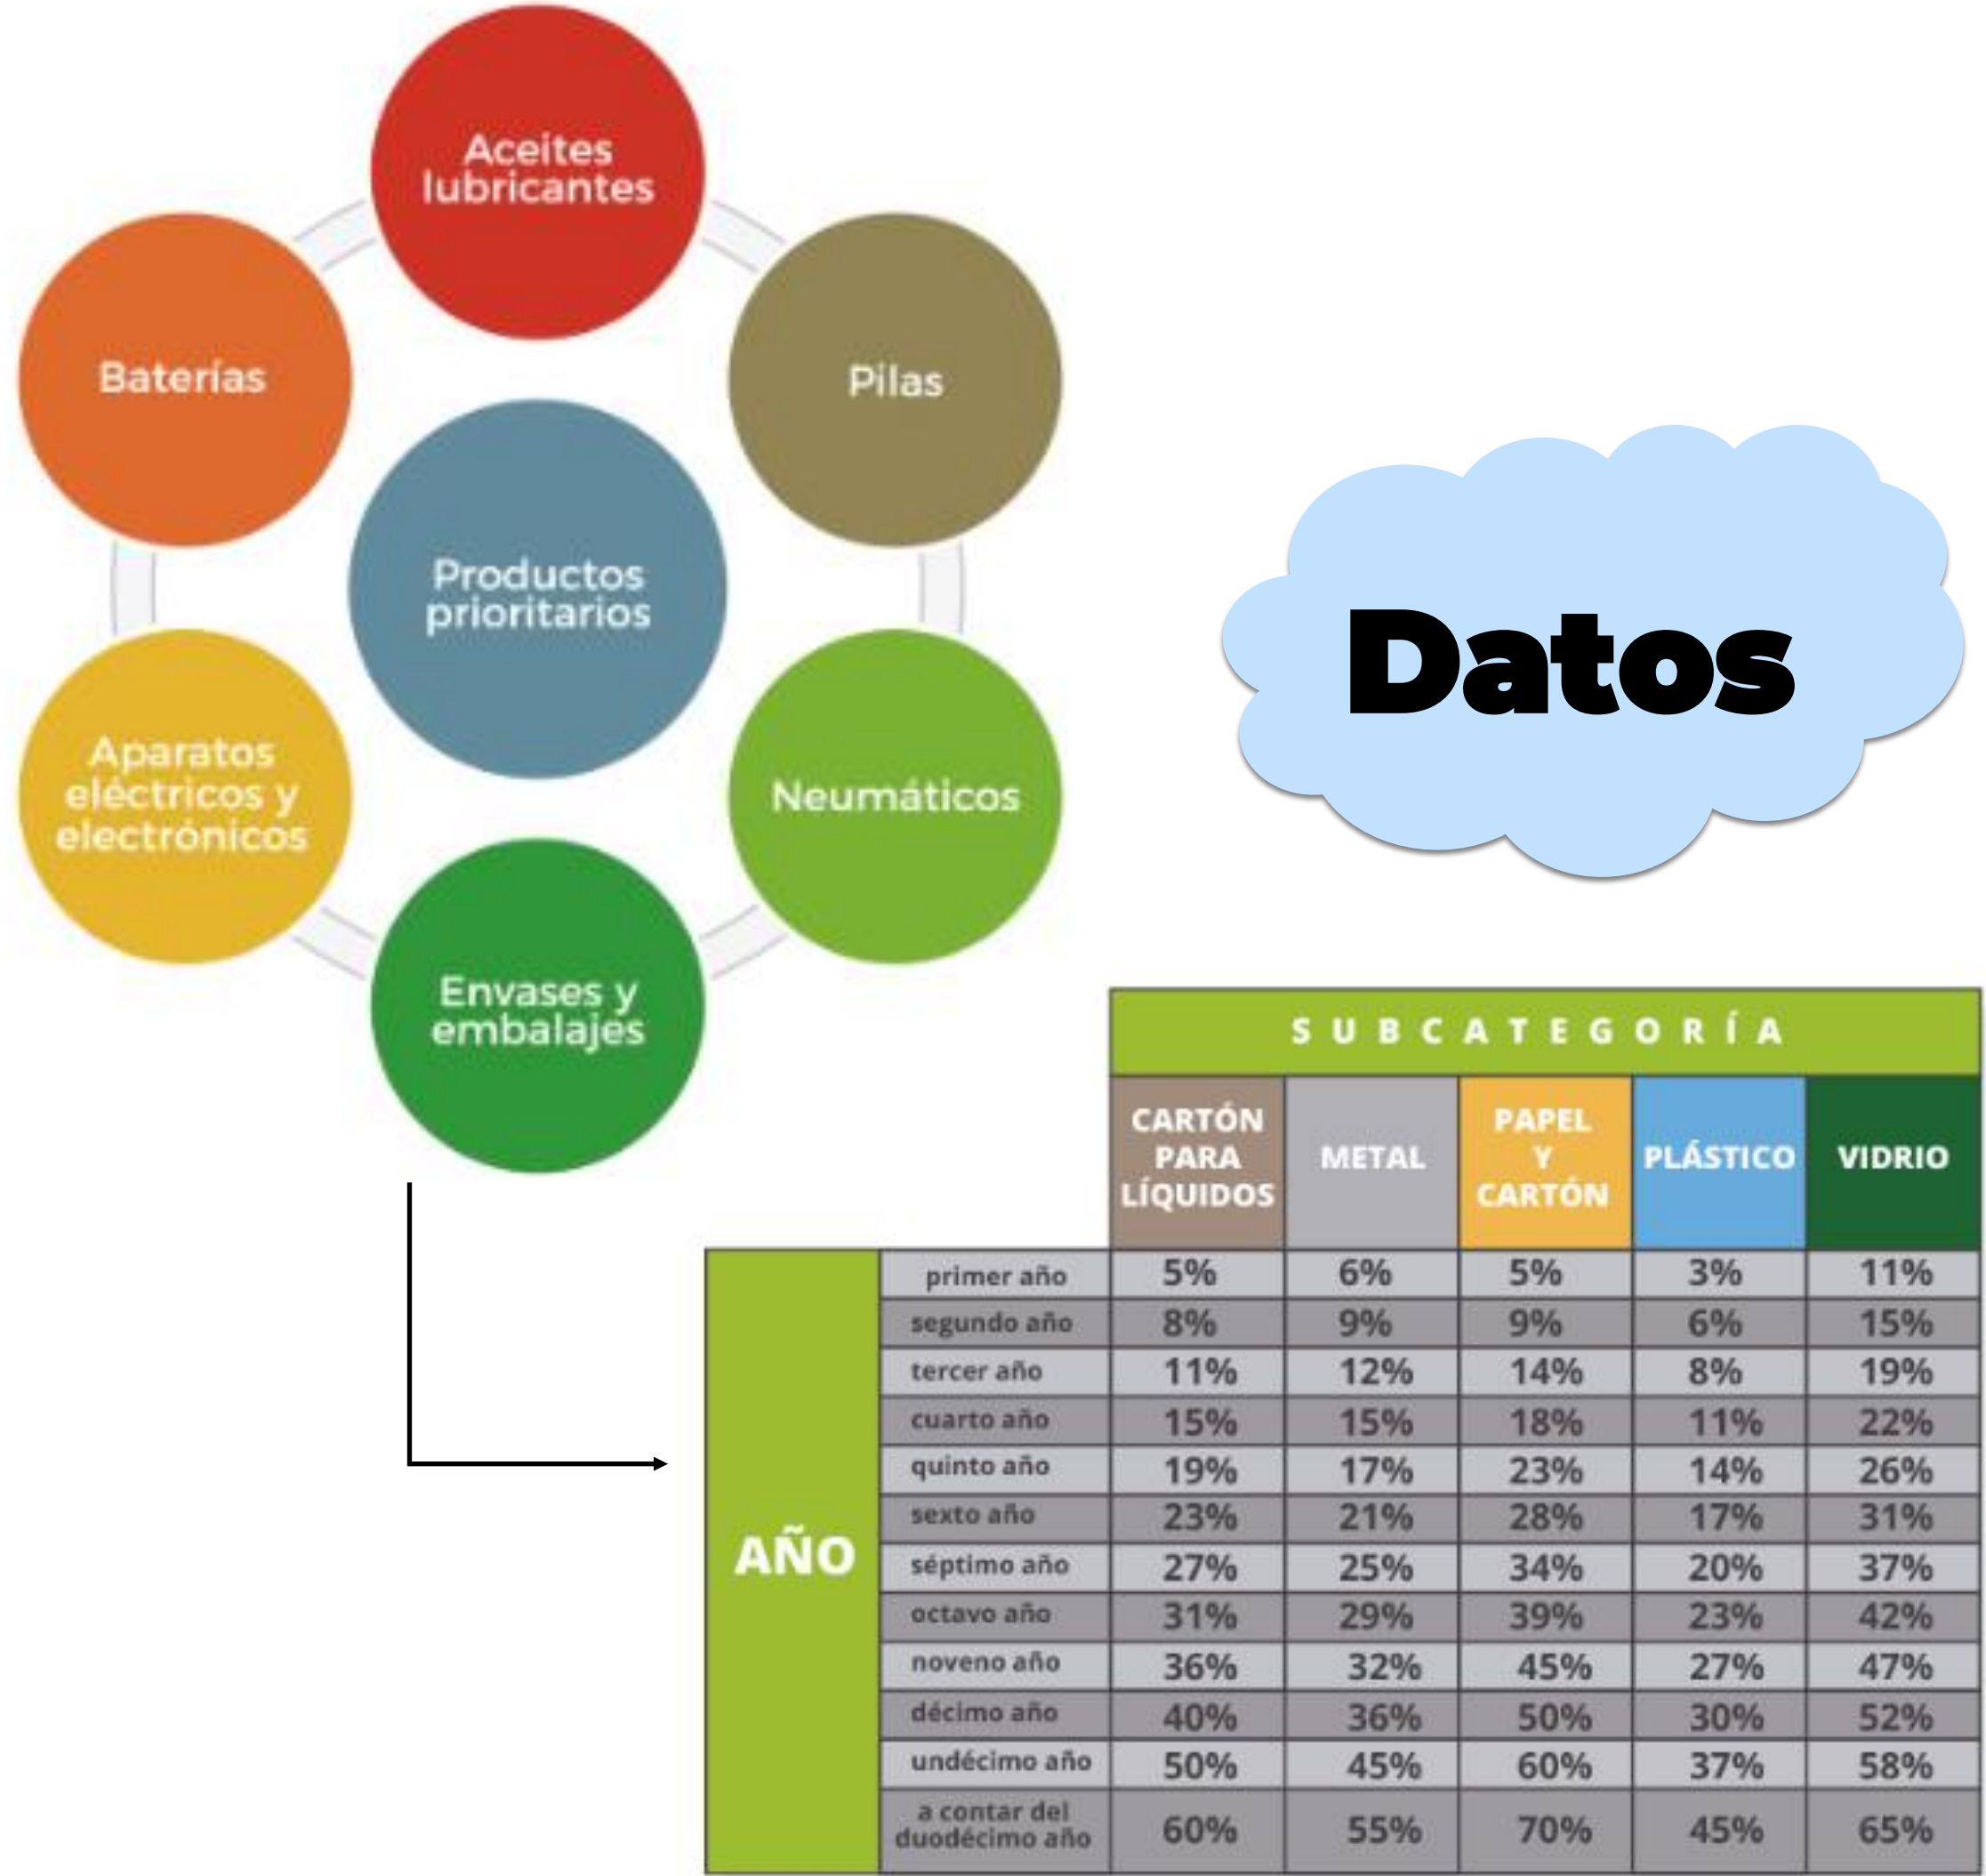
Aceites lubricantes

Baterías

Pilas

Productos prioritarios

Aparatos eléctricos y electrónicos

Neumáticos

Envases y embalajes

Datos

| AÑO | | SUBCATEGORÍA | | | | |
|---|---|---|---|---|---|---|
| | | CARTÓN PARA LÍQUIDOS | METAL | PAPEL Y CARTÓN | PLÁSTICO | VIDRIO |
| AÑO | primer año | 5% | 6% | 5% | 3% | 11% |
| | segundo año | 8% | 9% | 9% | 6% | 15% |
| | tercer año | 11% | 12% | 14% | 8% | 19% |
| | cuarto año | 15% | 15% | 18% | 11% | 22% |
| | quinto año | 19% | 17% | 23% | 14% | 26% |
| | sexto año | 23% | 21% | 28% | 17% | 31% |
| | séptimo año | 27% | 25% | 34% | 20% | 37% |
| | octavo año | 31% | 29% | 39% | 23% | 42% |
| | noveno año | 36% | 32% | 45% | 27% | 47% |
| | décimo año | 40% | 36% | 50% | 30% | 52% |
| | undécimo año | 50% | 45% | 60% | 37% | 58% |
| | a contar del duodécimo año | 60% | 55% | 70% | 45% | 65% |